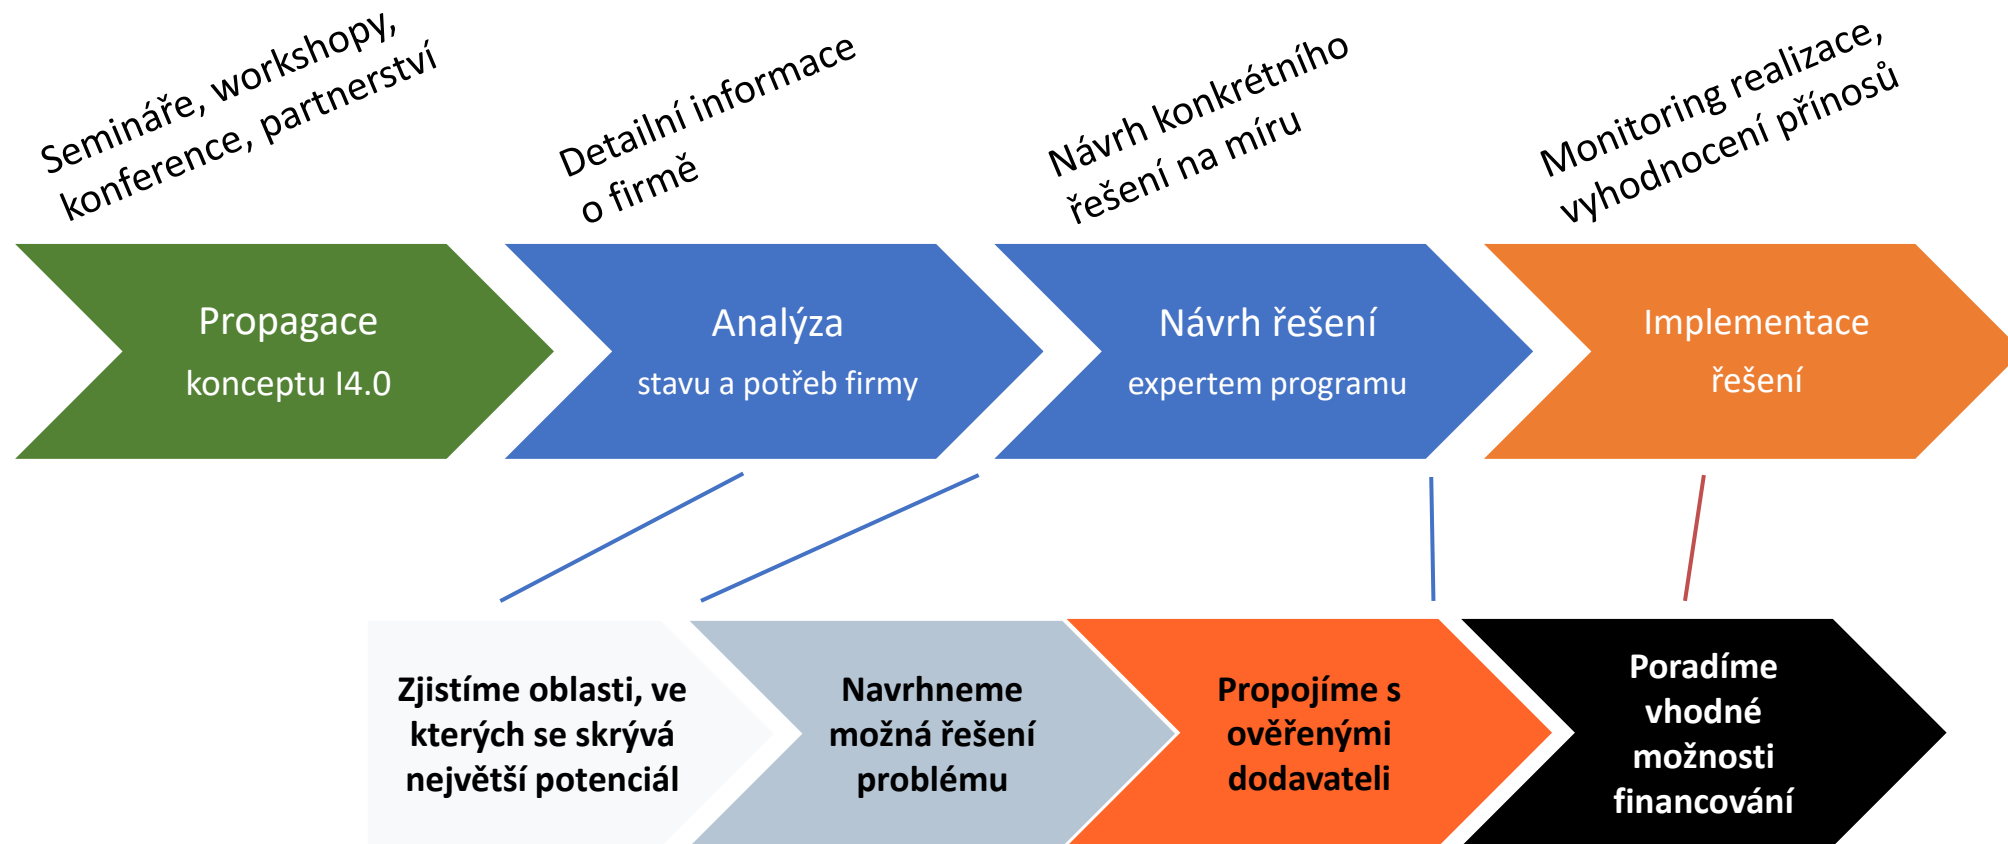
Semináře, workshopy, konference, partnerství

Detailní informace o firmě

Návrh konkrétního řešení na míru

Monitoring realizace, vyhodnocení přínosů

Propagace
konceptu I4.0

Analýza
stavu a potřeb firmy

Návrh řešení
expertem programu

Implementace
řešení

Zjistíme oblasti, ve kterých se skrývá největší potenciál

Navrhneme možná řešení problému

Propojíme s ověřenými dodavateli

Poradíme vhodné možnosti financování